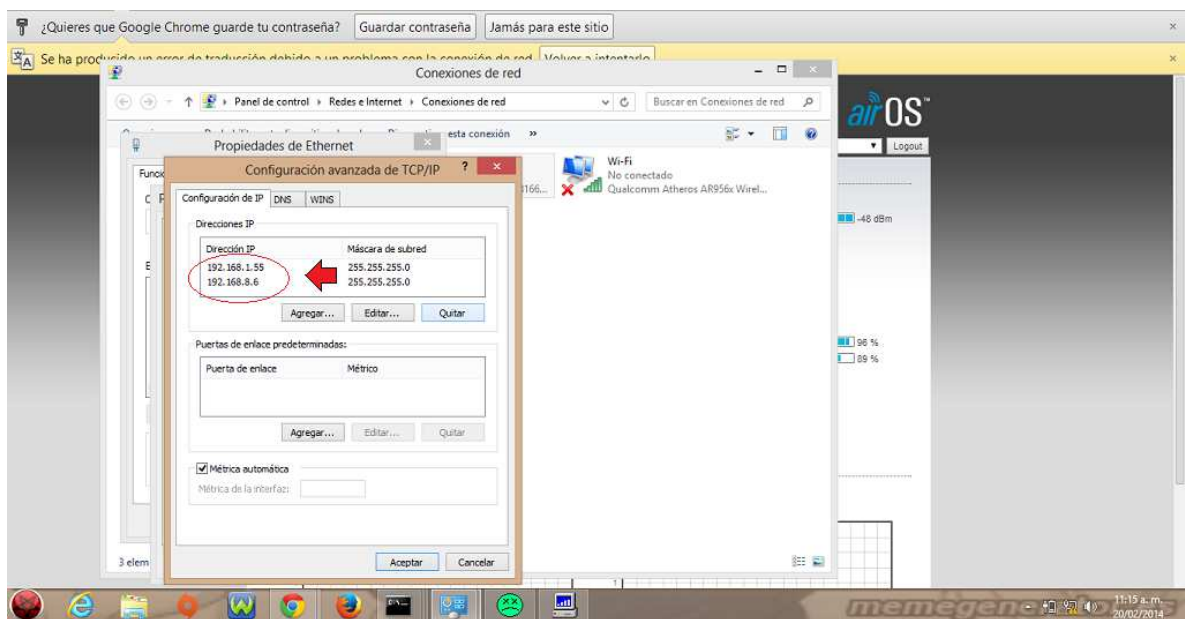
¿Quieres que Google Chrome guarde tu contraseña? Guardar contraseña Jamás para este sitio

Se ha prod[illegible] Volver a intentarlo

Conexiones de red

Panel de control › Redes e Internet › Conexiones de red

Buscar en Conexiones de red

esta conexión »

Wi-Fi
No conectado
Qualcomm Atheros AR956x Wirel...

airOS

Logout

-48 dBm

96 %
89 %

Propiedades de Ethernet

Configuración avanzada de TCP/IP

Configuración de IP | DNS | WINS

Direcciones IP

| Dirección IP | Máscara de subred |
|---|---|
| 192.168.1.55 | 255.255.255.0 |
| 192.168.8.6 | 255.255.255.0 |

Agregar... Editar... Quitar

Puertas de enlace predeterminadas:

| Puerta de enlace | Métrico |
|---|---|

Agregar... Editar... Quitar

Métrica automática

Métrica de la interfaz:

Aceptar Cancelar

3 elem

memegene

11:15 a. m.
20/02/2014